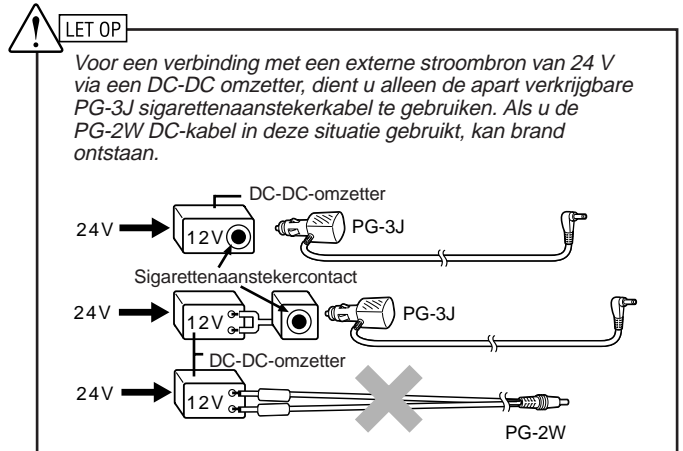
LET OP

Voor een verbinding met een externe stroombron van 24 V via een DC-DC omzetter, dient u alleen de apart verkrijgbare PG-3J sigarettenaanstekerkabel te gebruiken. Als u de PG-2W DC-kabel in deze situatie gebruikt, kan brand ontstaan.

DC-DC-omzetter
24V
12V
PG-3J
Sigarettenaanstekercontact
24V
12V
PG-3J
DC-DC-omzetter
24V
12V
PG-2W